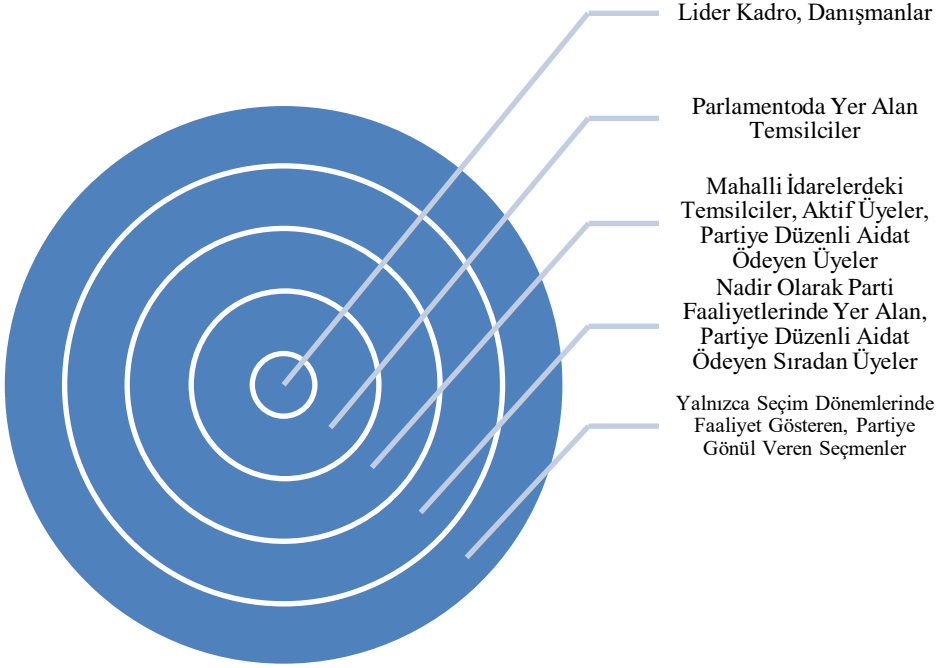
Lider Kadro, Danışmanlar

Parlamentoda Yer Alan Temsilciler

Mahalli İdarelerdeki Temsilciler, Aktif Üyeler, Partiye Düzenli Aidat Ödeyen Üyeler

Nadir Olarak Parti Faaliyetlerinde Yer Alan, Partiye Düzenli Aidat Ödeyen Sıradan Üyeler

Yalnızca Seçim Dönemlerinde Faaliyet Gösteren, Partiye Gönül Veren Seçmenler